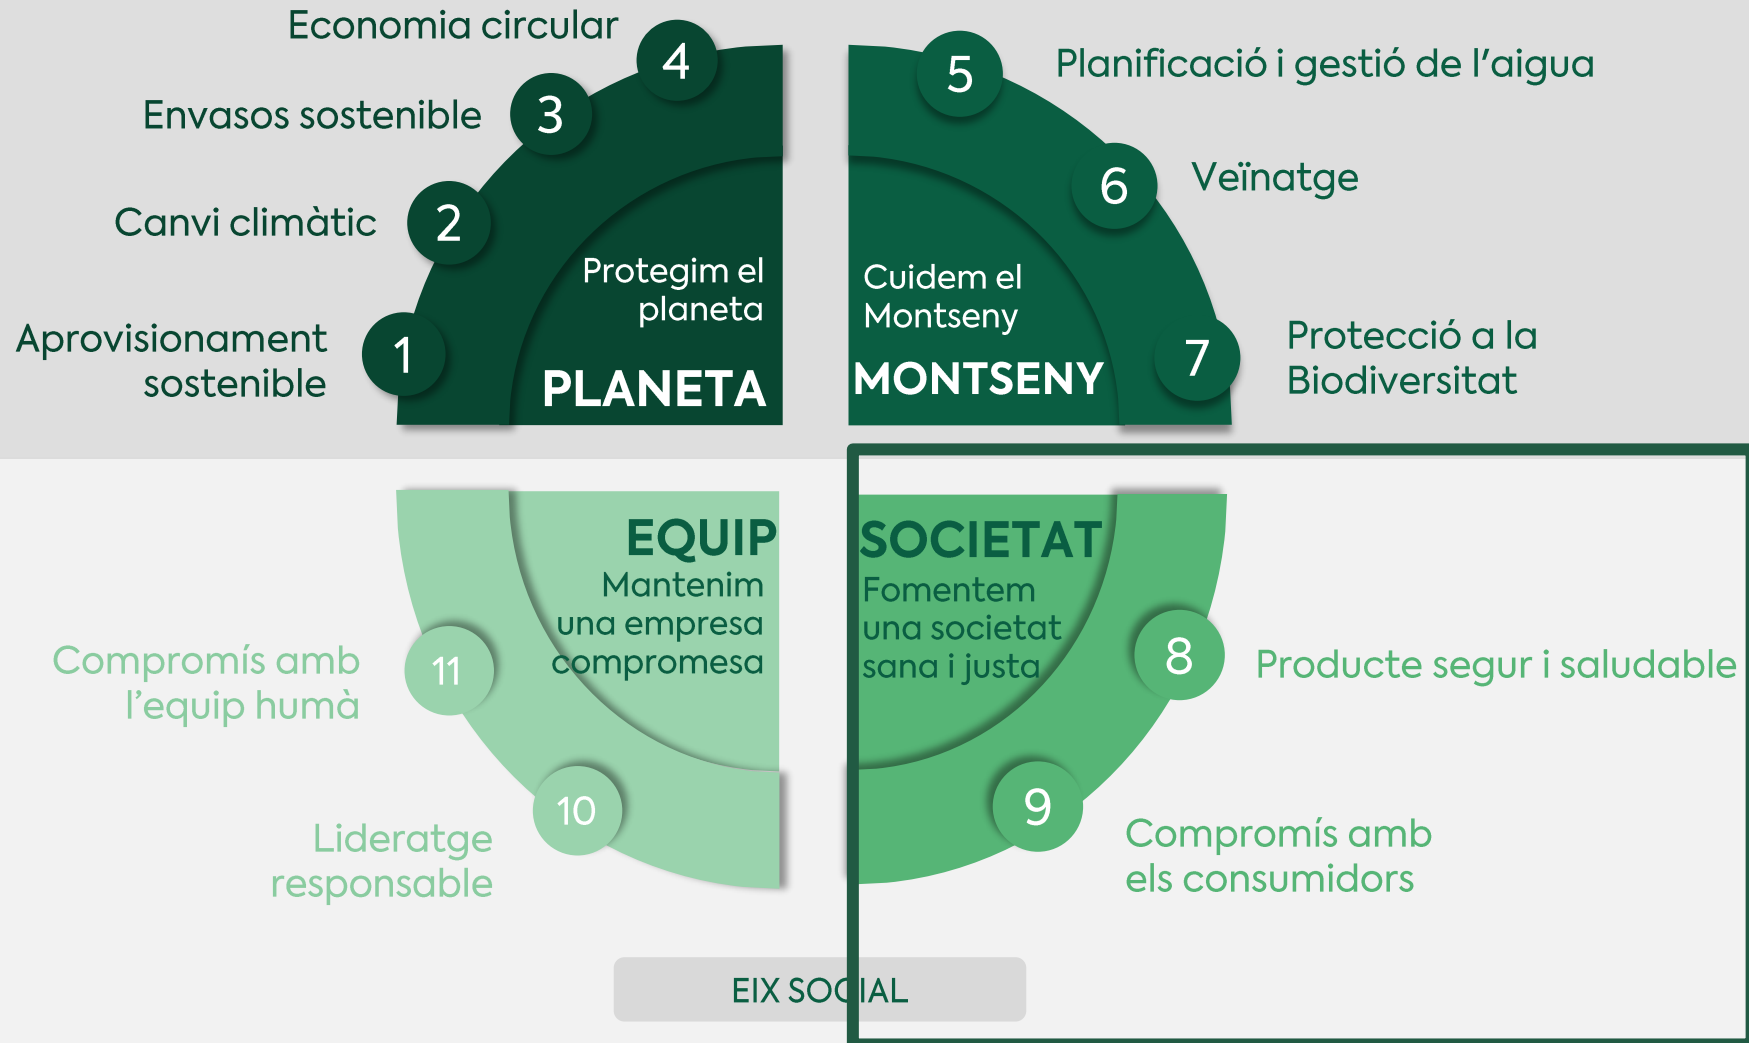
Economia circular
4
Envasos sostenible
3
Canvi climàtic
2
Aprovisionament sostenible
1
Protegim el planeta
PLANETA

5
Planificació i gestió de l'aigua
6
Veïnatge
Cuidem el Montseny
MONTSENY
7
Protecció a la Biodiversitat

EQUIP
Mantenim una empresa compromesa
Compromís amb l'equip humà
11
10
Lideratge responsable

SOCIETAT
Fomentem una societat sana i justa
8
Producte segur i saludable
9
Compromís amb els consumidors

EIX SOCIAL